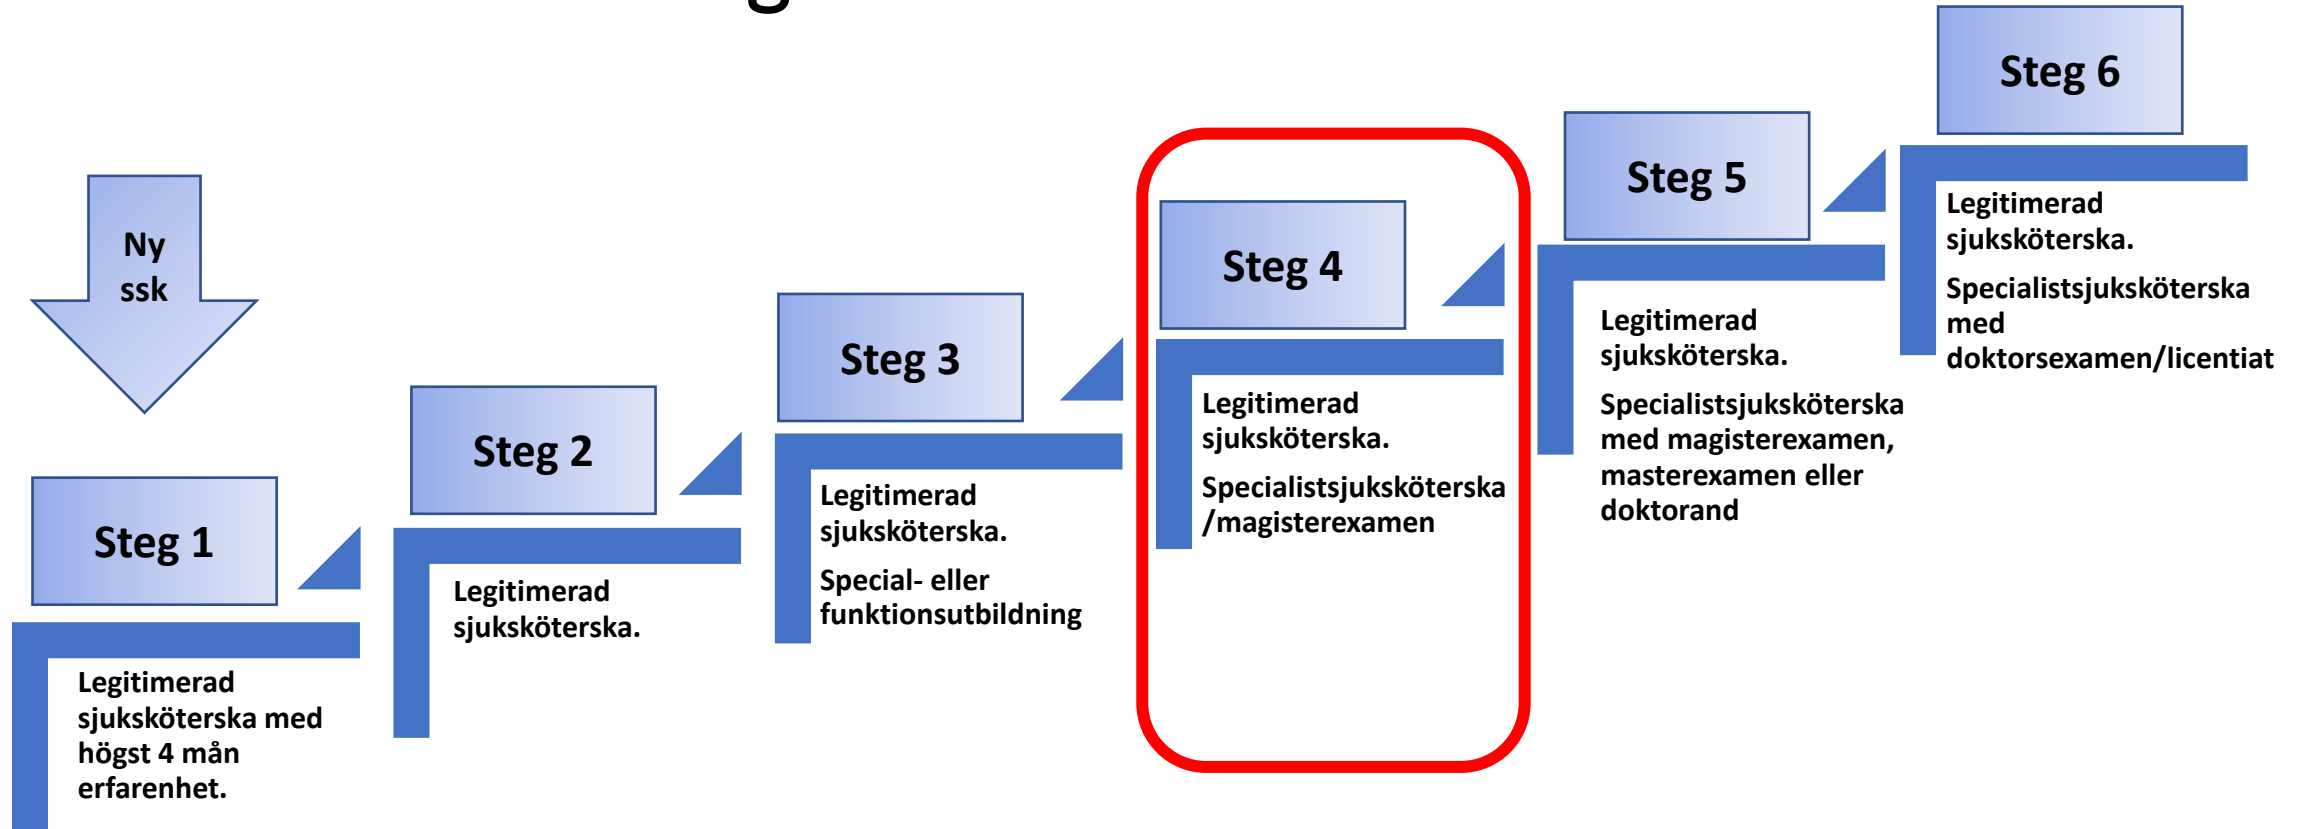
Ny ssk

Steg 1

Legitimerad sjuksköterska med högst 4 mån erfarenhet.

Steg 2

Legitimerad sjuksköterska.

Steg 3

Legitimerad sjuksköterska.

Special- eller funktionsutbildning

Steg 4

Legitimerad sjuksköterska.

Specialistsjuksköterska /magisterexamen

Steg 5

Legitimerad sjuksköterska.

Specialistsjuksköterska med magisterexamen, masterexamen eller doktorand

Steg 6

Legitimerad sjuksköterska.

Specialistsjuksköterska med doktorsexamen/licentiat